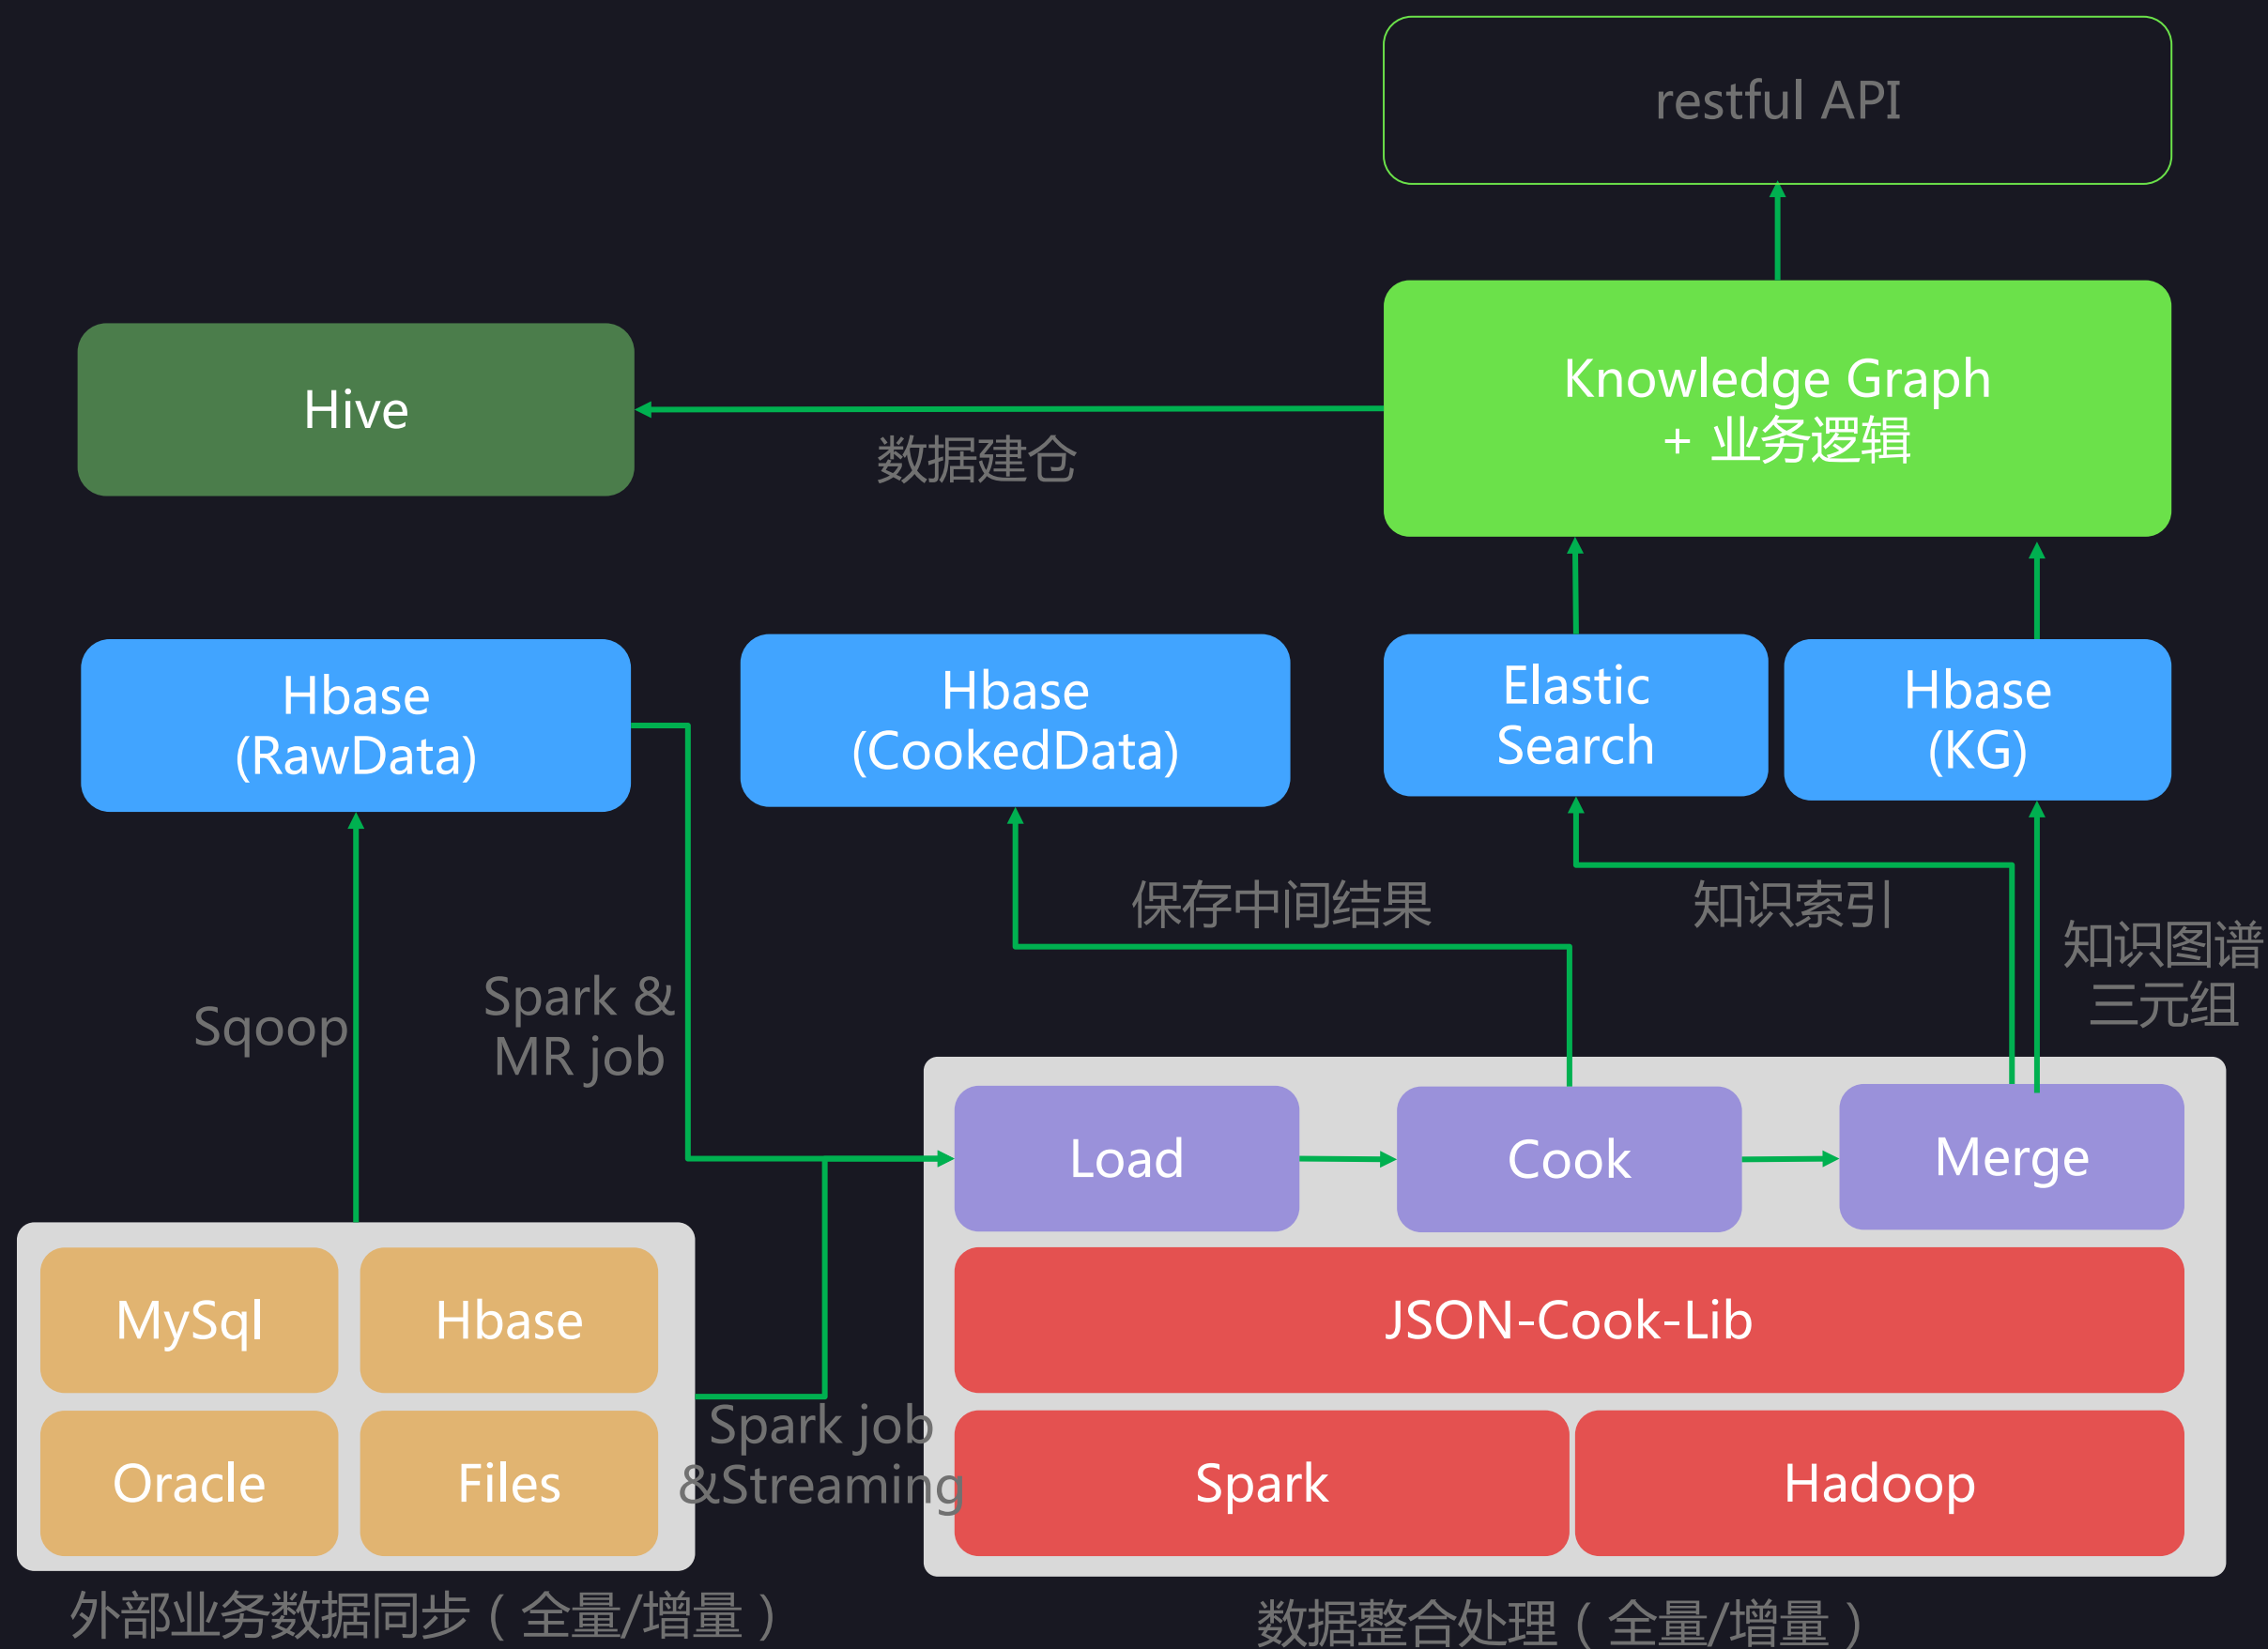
restful API

Hive

数据建仓

Knowledge Graph
+ 业务逻辑

Hbase
(RawData)

Hbase
(CookedData)

Elastic
Search

Hbase
(KG)

保存中间结果

知识索引

知识图谱
三元组

Sqoop

Spark &
MR job

Load

Cook

Merge

JSON-Cook-Lib

Spark

Hadoop

MySql

Hbase

Oracle

Files

Spark job
&Streaming

外部业务数据同步（全量/增量）

数据整合处理（全量/增量）